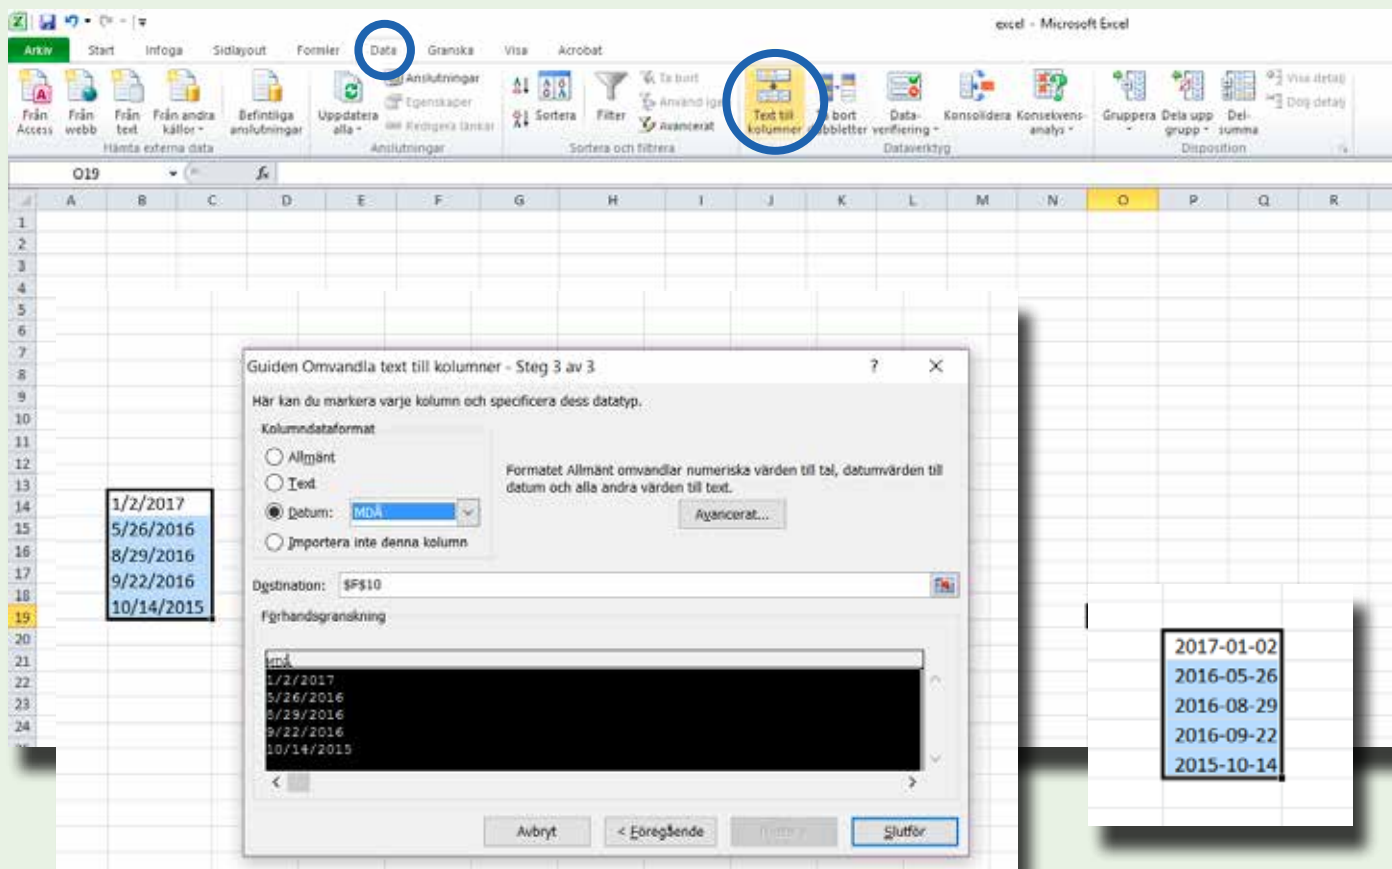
excel - Microsoft Excel

Arkiv Start Infoga Sidlayout Formler Data Granska Visa Acrobat

Från Access Från webb Från text Från andra källor Befintliga anslutningar Hämta externa data
Uppdatera alla Anslutningar Egenskaper Redigera länkar Anslutningar
Sortera Filter Ta bort Använd igen Avancerat Sortera och filtrera
Text till kolumner Ta bort dubbletter Dataverifiering Konsolidera Konsekvensanalys Dataverktyg
Gruppera Dela upp grupp Delsumma Visa detalj Dölj detalj Disposition

O19

A B C D E F G H I J K L M N O P Q R

1 2 3 4 5 6 7 8 9 10 11 12 13 14 15 16 17 18 19 20 21 22 23 24

1/2/2017
5/26/2016
8/29/2016
9/22/2016
10/14/2015

Guiden Omvandla text till kolumner - Steg 3 av 3 ? ✕

Här kan du markera varje kolumn och specificera dess datatyp.

Kolumndataformat
Allmänt
Text
Datum: MDÅ
Importera inte denna kolumn

Formatet Allmänt omvandlar numeriska värden till tal, datumvärden till datum och alla andra värden till text.

Avancerat...

Destination: $F$10

Förhandsgranskning

MDÅ
1/2/2017
5/26/2016
8/29/2016
9/22/2016
10/14/2015

Avbryt < Föregående Nästa > Slutför

2017-01-02
2016-05-26
2016-08-29
2016-09-22
2015-10-14